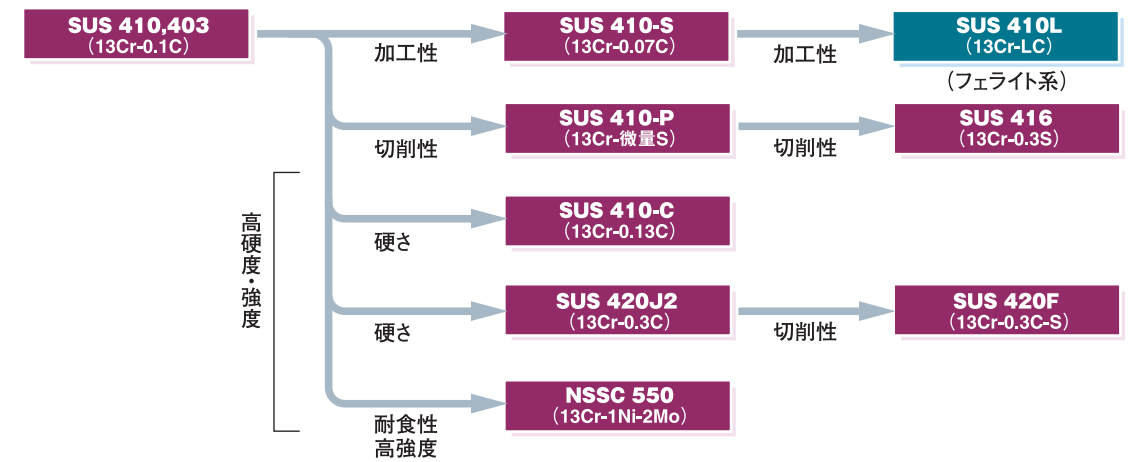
SUS 410,403
(13Cr-0.1C)

加工性

SUS 410-S
(13Cr-0.07C)

加工性

SUS 410L
(13Cr-LC)

(フェライト系)

切削性

SUS 410-P
(13Cr-微量S)

切削性

SUS 416
(13Cr-0.3S)

高硬度・強度

硬さ

SUS 410-C
(13Cr-0.13C)

硬さ

SUS 420J2
(13Cr-0.3C)

切削性

SUS 420F
(13Cr-0.3C-S)

耐食性
高強度

NSSC 550
(13Cr-1Ni-2Mo)